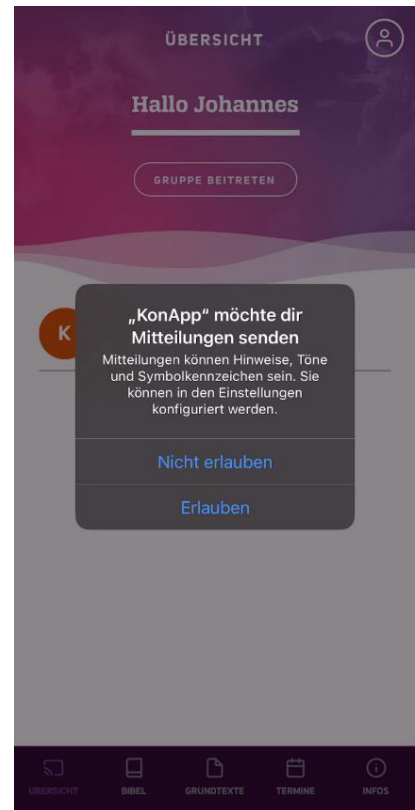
ÜBERSICHT

Hallo Johannes

GRUPPE BEITRETEN

K

„KonApp“ möchte dir Mitteilungen senden

Mitteilungen können Hinweise, Töne und Symbolkennzeichen sein. Sie können in den Einstellungen konfiguriert werden.

Nicht erlauben

Erlauben

ÜBERSICHT BIBEL GRUNDTEXTE TERMINE INFOS